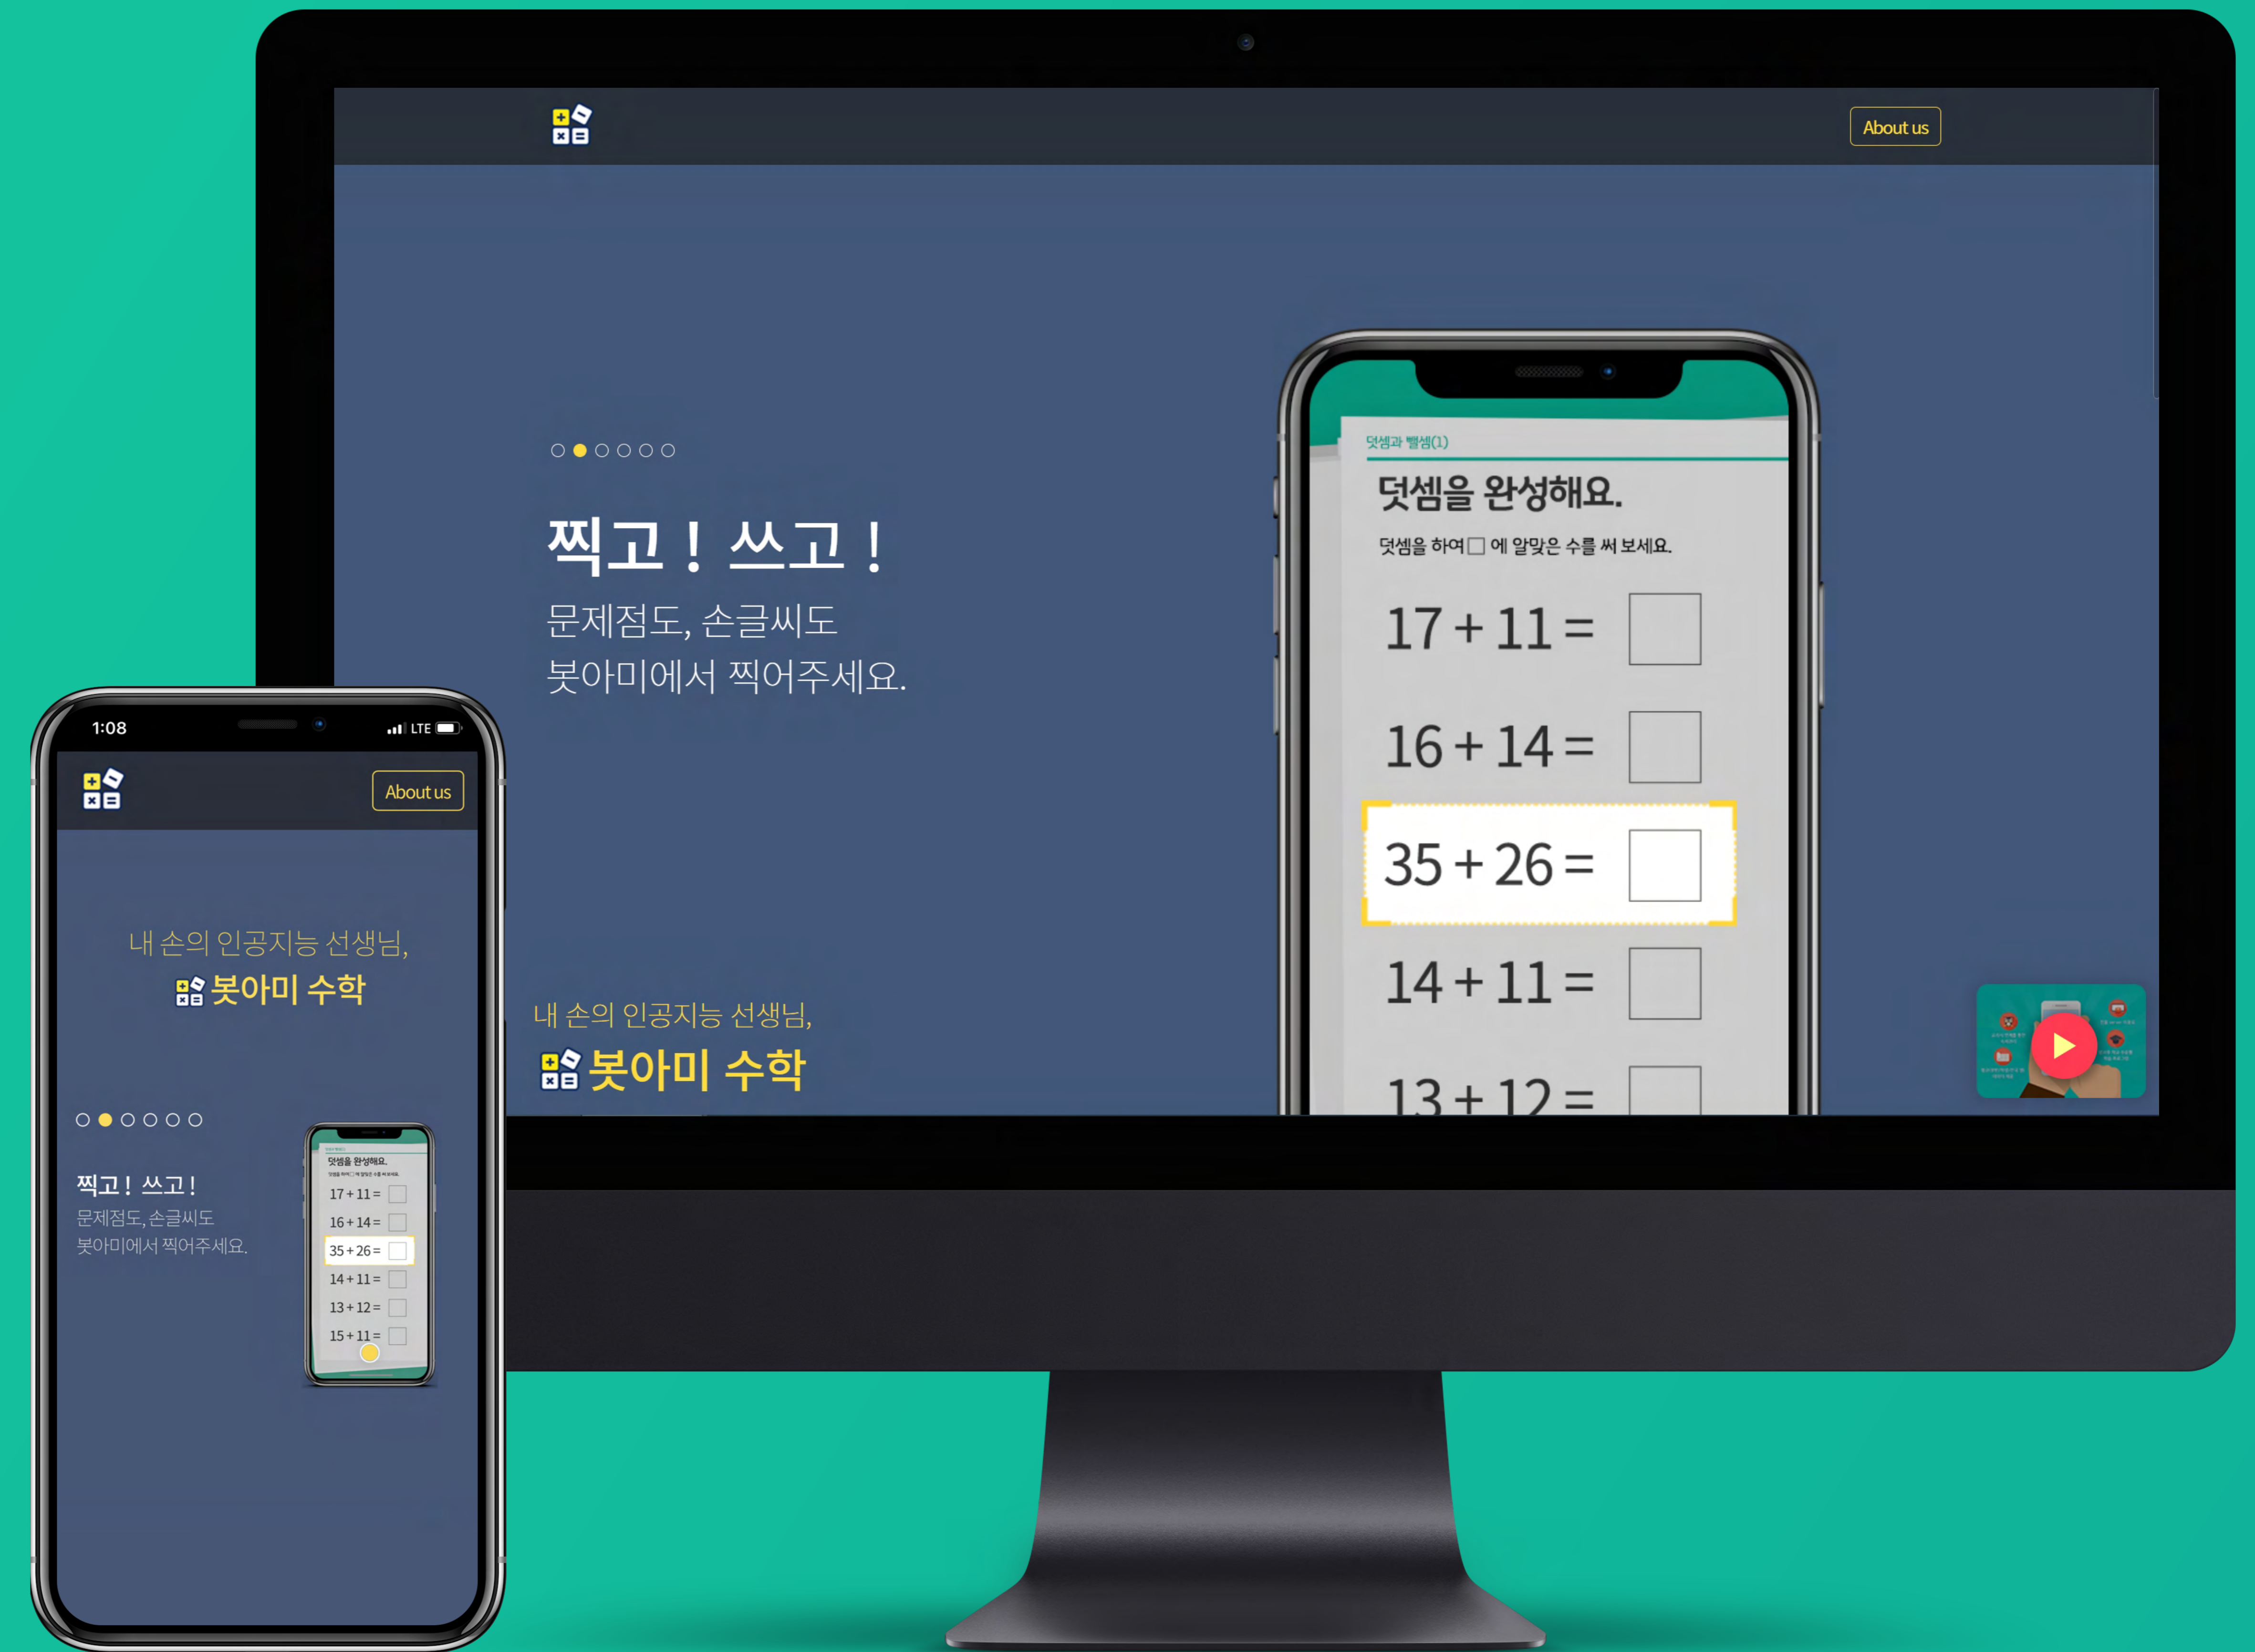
About us

찍고! 쓰고!

문제점도, 손글씨도
봇아미에서 찍어주세요.

덧셈과 뺄셈(1)

덧셈을 완성해요.

덧셈을 하여☐에 알맞은 수를 써 보세요.

$17+11=$ ☐

$16+14=$ ☐

$35+26=$ ☐

$14+11=$ ☐

$13+12=$ ☐

내 손의 인공지능 선생님,
봇아미 수학

1:08 LTE

About us

내 손의 인공지능 선생님,
봇아미 수학

찍고! 쓰고!
문제점도, 손글씨도
봇아미에서 찍어주세요.

덧셈을 완성해요.

$17+11=$
$16+14=$
$35+26=$
$14+11=$
$13+12=$
$15+11=$